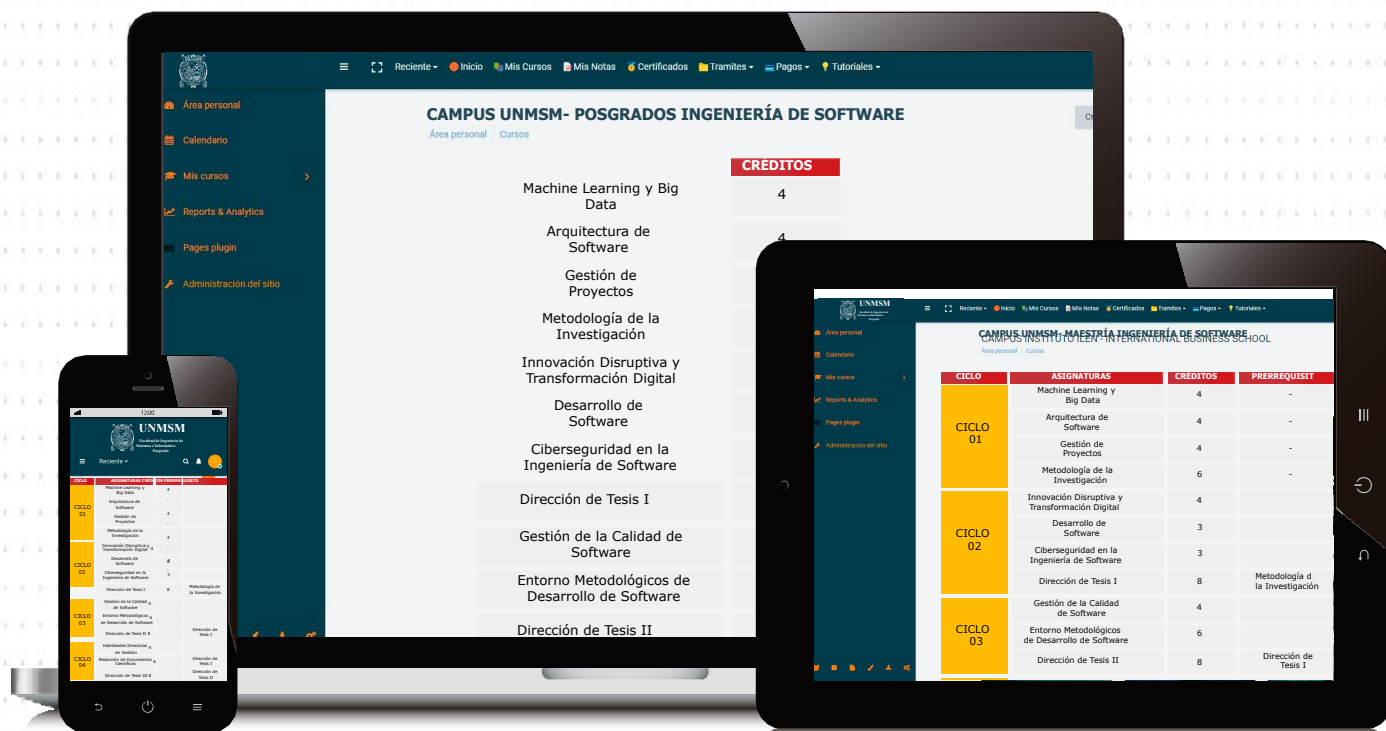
Reciente ▾ Inicio Mis Cursos Mis Notas Certificados Tramites ▾ Pagos ▾ Tutoriales ▾

Área personal
Calendario
Mis cursos
Reports & Analytics
Pages plugin
Administración del sitio

CAMPUS UNMSM- POSGRADOS INGENIERÍA DE SOFTWARE
Área personal / Cursos

| | CRÉDITOS |
|---|---|
| Machine Learning y Big Data | 4 |
| Arquitectura de Software | 4 |
| Gestión de Proyectos | |
| Metodología de la Investigación | |
| Innovación Disruptiva y Transformación Digital | |
| Desarrollo de Software | |
| Ciberseguridad en la Ingeniería de Software | |
| Dirección de Tesis I | |
| Gestión de la Calidad de Software | |
| Entorno Metodológicos de Desarrollo de Software | |
| Dirección de Tesis II | |

UNMSM
Reciente ▾ Inicio Mis Cursos Mis Notas Certificados Tramites ▾ Pagos ▾ Tutoriales ▾

Área personal
Calendario
Mis cursos
Reports & Analytics
Pages plugin
Administración del sitio

CAMPUS UNMSM - MAESTRÍA INGENIERÍA DE SOFTWARE
CAMPUS INSTITUTO ILEN - INTERNATIONAL BUSINESS SCHOOL
Área personal / Cursos

| CICLO | ASIGNATURAS | CRÉDITOS | PRERREQUISIT |
|---|---|---|---|
| CICLO 01 | Machine Learning y Big Data | 4 | - |
| | Arquitectura de Software | 4 | - |
| | Gestión de Proyectos | 4 | - |
| | Metodología de la Investigación | 6 | - |
| CICLO 02 | Innovación Disruptiva y Transformación Digital | 4 | |
| | Desarrollo de Software | 3 | |
| | Ciberseguridad en la Ingeniería de Software | 3 | |
| | Dirección de Tesis I | 8 | Metodología d la Investigación |
| CICLO 03 | Gestión de la Calidad de Software | 4 | |
| | Entorno Metodológicos de Desarrollo de Software | 6 | |
| | Dirección de Tesis II | 8 | Dirección de Tesis I |

12:00
UNMSM
Reciente ▾

| CICLO | ASIGNATURAS | CRÉDITOS | PRERREQUISITO |
|---|---|---|---|
| CICLO 01 | Machine Learning y Big Data | 4 | |
| | Arquitectura de Software | 4 | |
| | Gestión de Proyectos | 4 | |
| | Metodología de la Investigación | 6 | |
| CICLO 02 | Innovación Disruptiva y Transformación Digital | 4 | |
| | Desarrollo de Software | 3 | |
| | Ciberseguridad en la Ingeniería de Software | 3 | |
| | Dirección de Tesis I | 8 | Metodología de la Investigación |
| CICLO 03 | Gestión de la Calidad de Software | 4 | |
| | Entorno Metodológicos de Desarrollo de Software | 6 | |
| | Dirección de Tesis II | 8 | Dirección de Tesis I |
| CICLO 04 | Habilidades Directivas en Gestión | 4 | |
| | Redacción de Documentos Científicos | 6 | Dirección de Tesis I |
| | Dirección de Tesis III | 8 | Dirección de Tesis II |